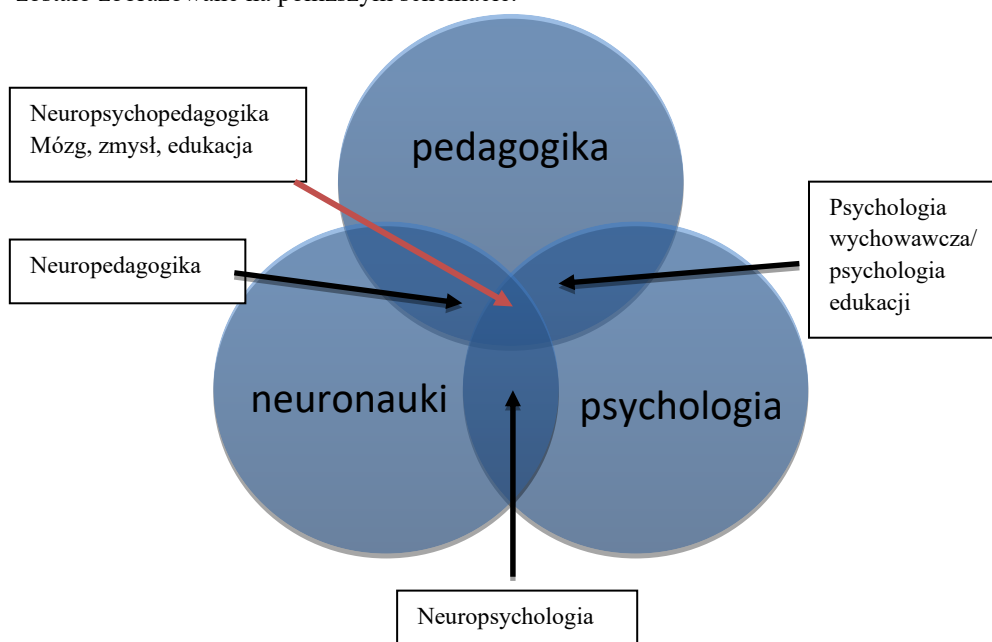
zostało zobrazowane na poniższym schemacie:

Neuropsychopedagogika
Mózg, zmysł, edukacja

pedagogika

Psychologia wychowawcza/ psychologia edukacji

Neuropedagogika

neuronauki

psychologia

Neuropsychologia